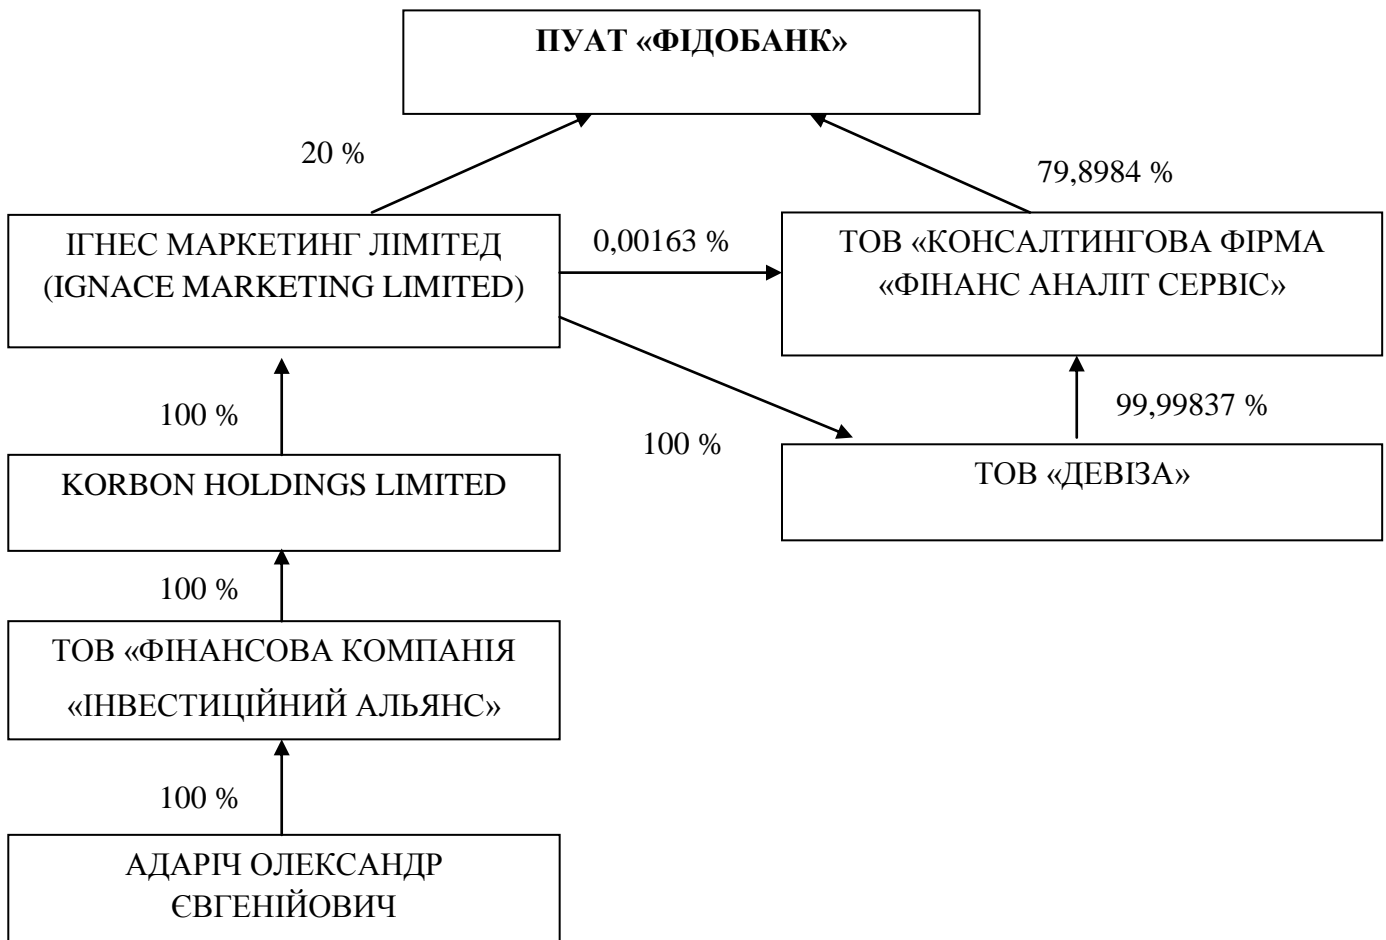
ПУАТ «ФІДОБАНК»

20 %

79,8984 %

ІГНЕС МАРКЕТИНГ ЛІМІТЕД (IGNACE MARKETING LIMITED)

0,00163 %

ТОВ «КОНСАЛТИНГОВА ФІРМА «ФІНАНС АНАЛІТ СЕРВІС»

100 %

99,99837 %

100 %

KORBON HOLDINGS LIMITED

ТОВ «ДЕВІЗА»

100 %

ТОВ «ФІНАНСОВА КОМПАНІЯ «ІНВЕСТИЦІЙНИЙ АЛЬЯНС»

100 %

АДАРІЧ ОЛЕКСАНДР ЄВГЕНІЙОВИЧ